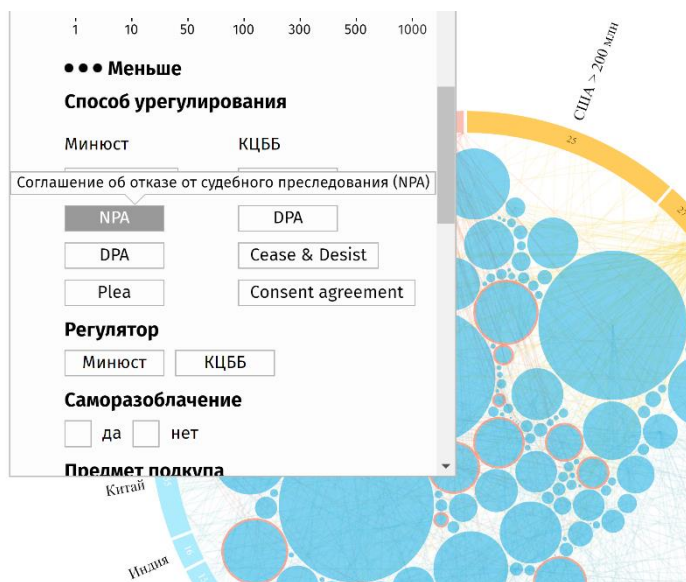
1 10 50 100 300 500 1000

••• Меньше

Способ урегулирования

Минюст

КЦББ

Соглашение об отказе от судебного преследования (NPA)

NPA

DPA

DPA

Cease & Desist

Plea

Consent agreement

Регулятор

Минюст

КЦББ

Саморазоблачение

да

нет

Предмет подкупа

США > 200 млн

25

Китай

Индия